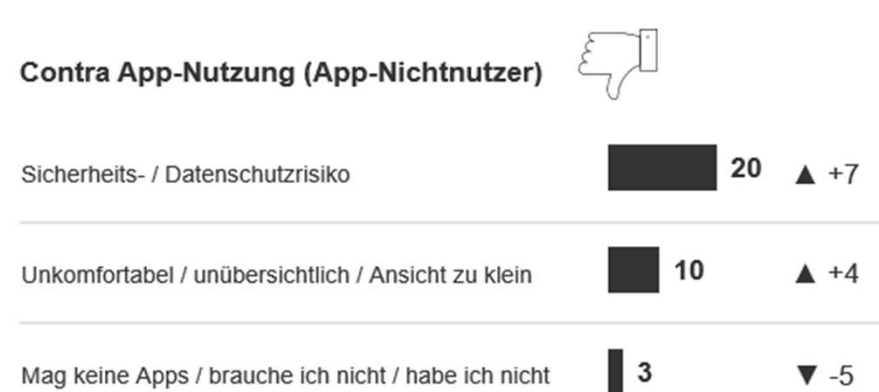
Contra App-Nutzung (App-Nichtnutzer)

| | | |
|---|---|---|
| Sicherheits- / Datenschutzrisiko | 20 | ▲ +7 |
| Unkomfortabel / unübersichtlich / Ansicht zu klein | 10 | ▲ +4 |
| Mag keine Apps / brauche ich nicht / habe ich nicht | 3 | ▼ -5 |